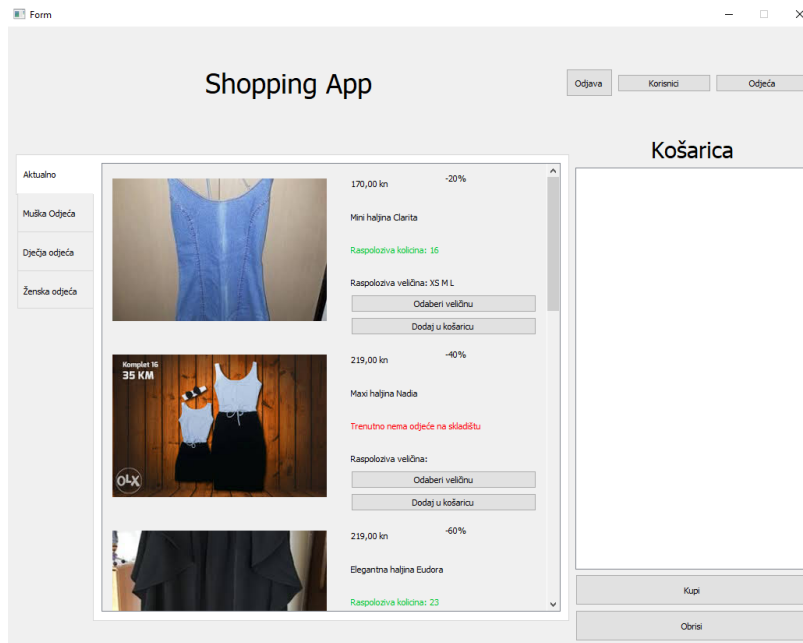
Form

Shopping App

Odjava Korisnici Odjeća

Košarica

Aktualno
Muška Odjeća
Dječja odjeća
Ženska odjeća

170,00 kn -20%
Mini haljina Clarita
Raspoloziva kolicina: 16
Raspoloziva veličina: XS M L
Odaberi veličinu
Dodaj u košaricu

Komplet 16
35 KM
OLX

219,00 kn -40%
Maxi haljina Nadia
Trenutno nema odjeće na skladištu
Raspoloziva veličina:
Odaberi veličinu
Dodaj u košaricu

219,00 kn -60%
Elegantna haljina Eudora
Raspoloziva kolicina: 23

Kupi
Obrisi